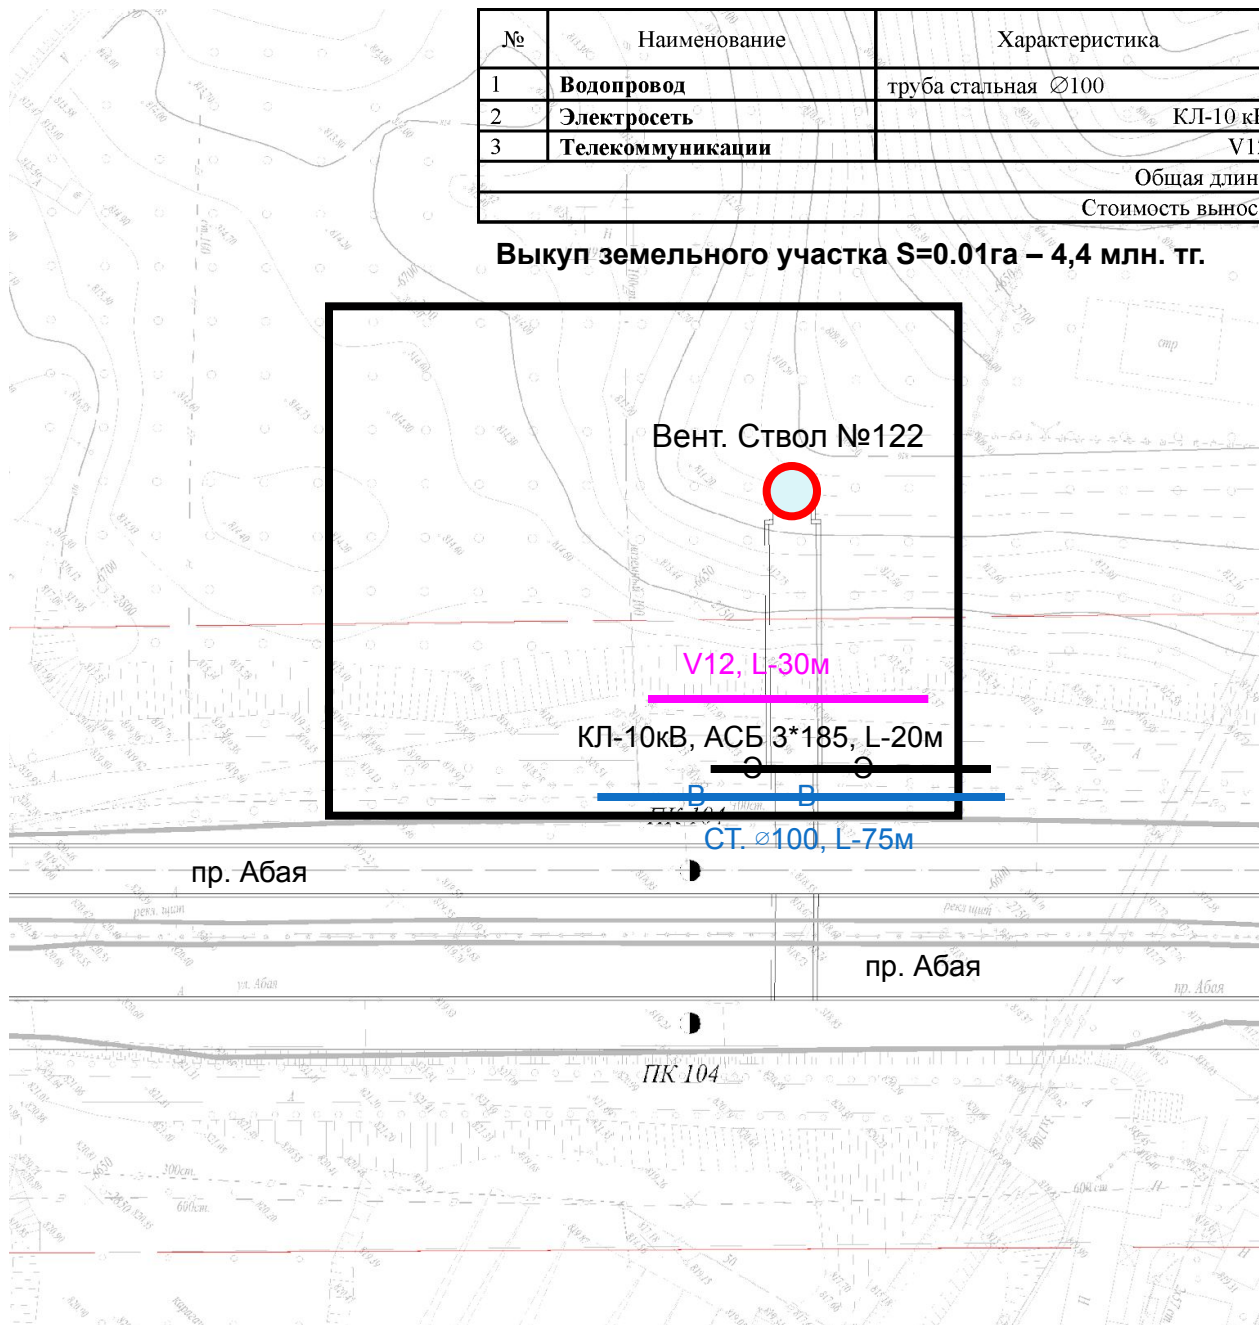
| № | Наименование | Характеристика |
|---|---|---|
| 1 | Водопровод | труба стальная ∅100 |
| 2 | Электросеть | КЛ-10 кВ |
| 3 | Телекоммуникации | V1 |
| | | Общая длин |
| | | Стоимость вынос |

Выкуп земельного участка S=0.01га – 4,4 млн. тг.

Вент. Ствол №122

V12, L-30м

КЛ-10кВ, АСБ 3*185, L-20м

Э Э

В В

ПК 104

СТ. ∅100, L-75м

пр. Абая

пр. Абая

ПК 104